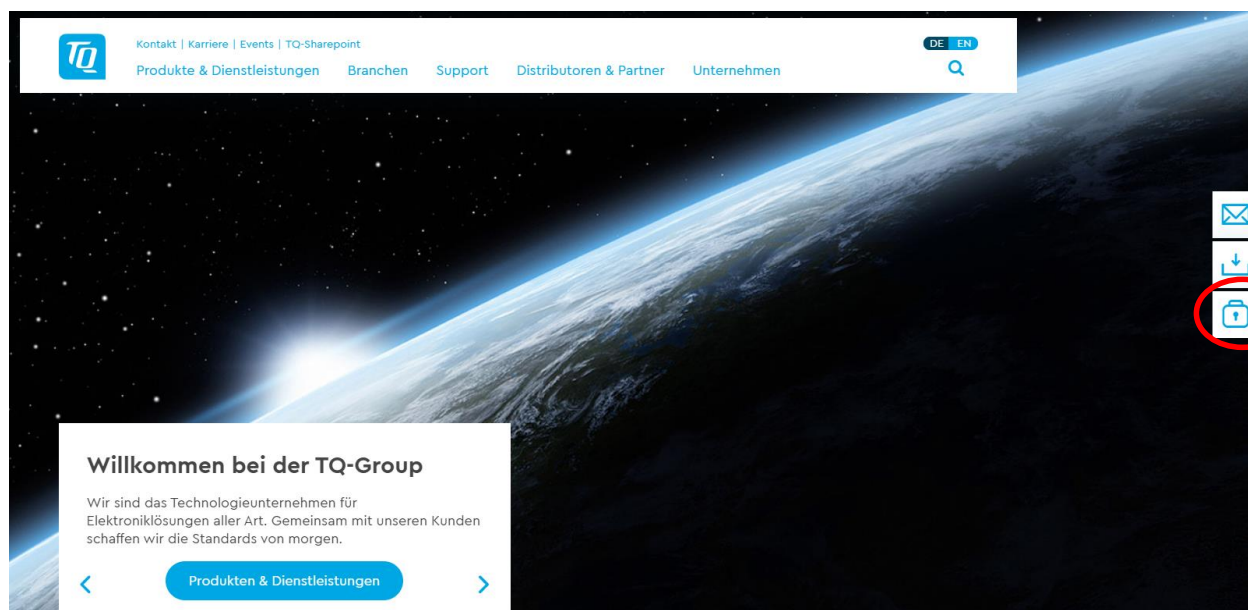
TQ

Kontakt | Karriere | Events | TQ-Sharepoint

Produkte & Dienstleistungen Branchen Support Distributoren & Partner Unternehmen

DE EN

Willkommen bei der TQ-Group

Wir sind das Technologieunternehmen für Elektroniklösungen aller Art. Gemeinsam mit unseren Kunden schaffen wir die Standards von morgen.

Produkten & Dienstleistungen